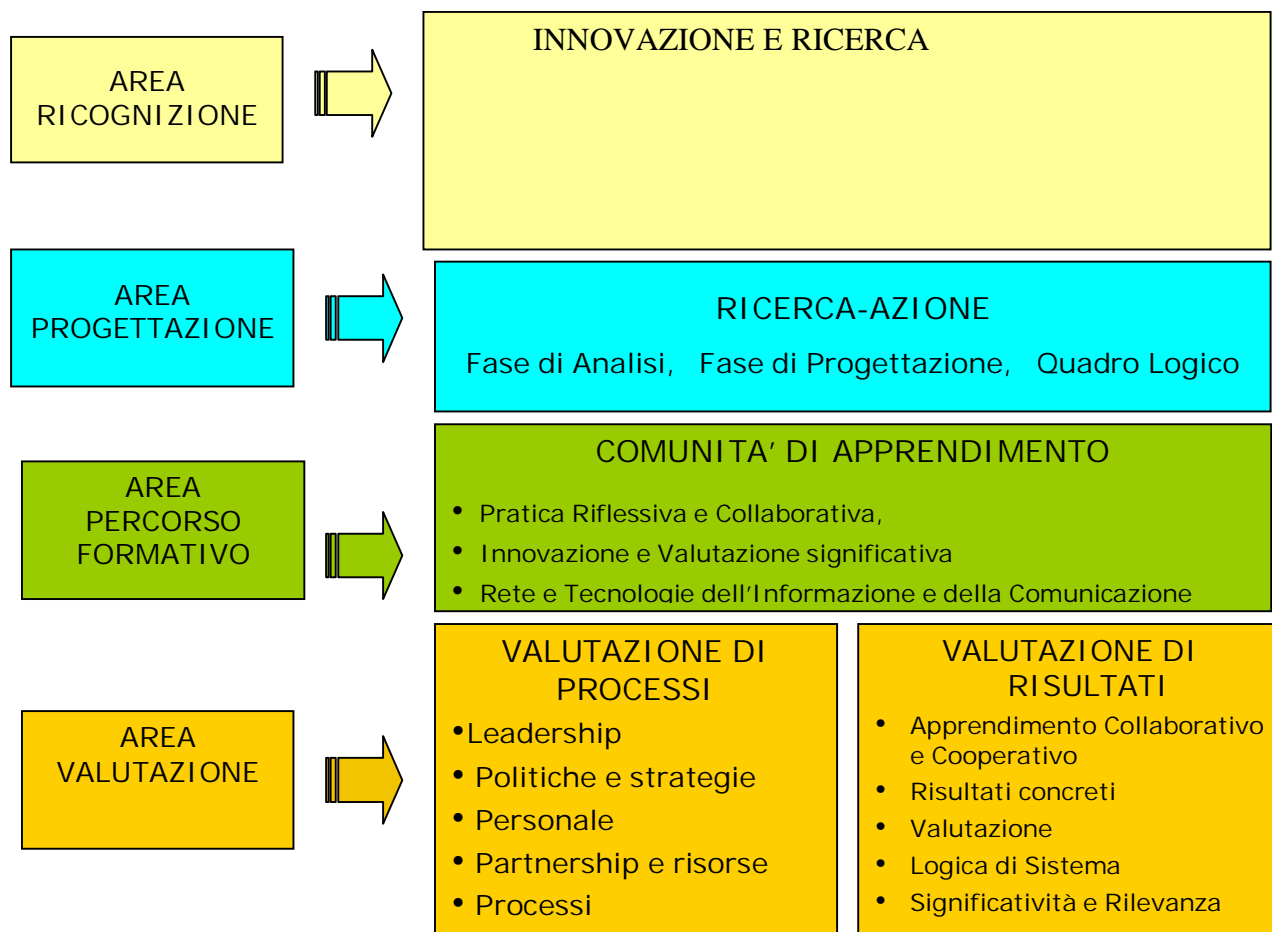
AREA RICOGNIZIONE

INNOVAZIONE E RICERCA

AREA PROGETTAZIONE

RICERCA-AZIONE

Fase di Analisi, Fase di Progettazione, Quadro Logico

AREA PERCORSO FORMATIVO

COMUNITA' DI APPRENDIMENTO

• Pratica Riflessiva e Collaborativa,
• Innovazione e Valutazione significativa
• Rete e Tecnologie dell'Informazione e della Comunicazione

AREA VALUTAZIONE

VALUTAZIONE DI PROCESSI

•Leadership
• Politiche e strategie
• Personale
• Partnership e risorse
• Processi

VALUTAZIONE DI RISULTATI

• Apprendimento Collaborativo e Cooperativo
• Risultati concreti
• Valutazione
• Logica di Sistema
• Significatività e Rilevanza